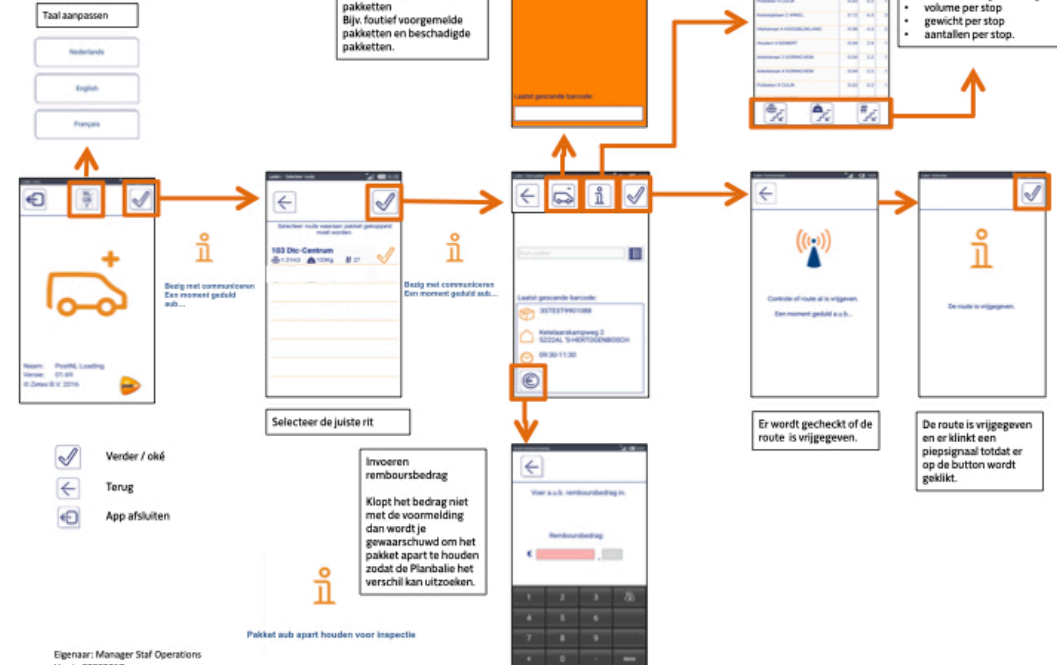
Taal aanpassen

Nederlands

English

Français

pakketten
Bijv. foutief voorgemelde pakketten en beschadigde pakketten.

Laatst gescande barcode:

volume per stop
gewicht per stop
aantallen per stop.

Naam: PostNL Loading
Versie: 01.49
© Zetes B.V. 2016

Bezig met communiceren
Een moment geduld aub....

Selecteer route waarvan pakket gescand moet worden

103 Dtc-Centrum

Bezig met communiceren
Een moment geduld aub....

Laatst gescande barcode:

3STEST9601088

Ketelaarskampweg 2
5222AL 'S-HERTOGENBOSCH

09:30-11:30

Controle of route al is vrijgeven.

Een moment geduld a.u.b....

De route is vrijgegeven.

Selecteer de juiste rit

Er wordt gecheckt of de route is vrijgegeven.

De route is vrijgegeven en er klinkt een piepsignaal totdat er op de button wordt geklikt.

Verder / oké

Terug

App afsluiten

Invoeren rembours bedrag

Klopt het bedrag niet met de voormelding dan wordt je gewaarschuwd om het pakket apart te houden zodat de Planbalie het verschil kan uitzoeken.

Voer a.u.b. remboursbedrag in.

Remboursbedrag:

€

Pakket aub apart houden voor inspectie

Eigenaar: Manager Staf Operations